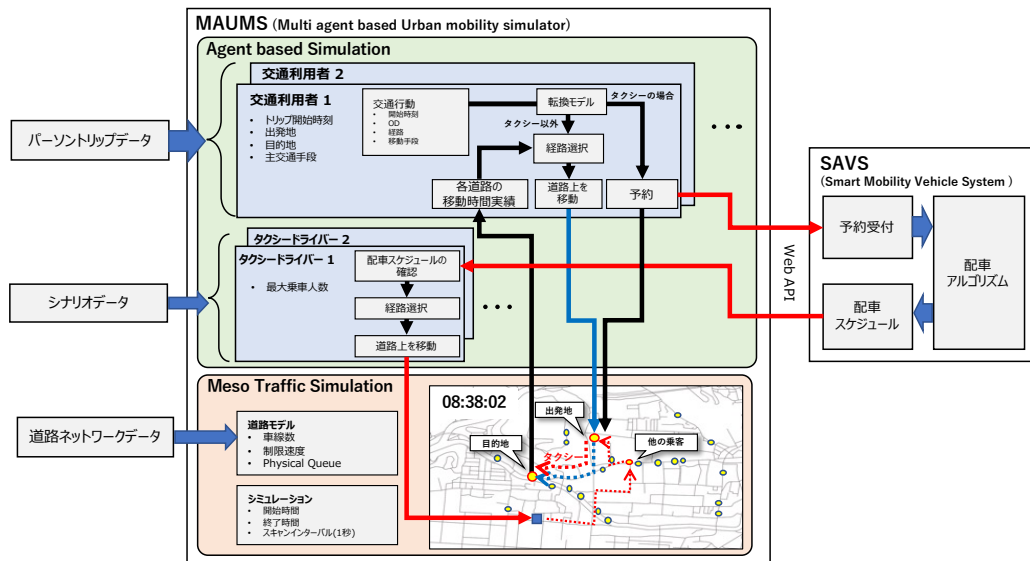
MAUMS (Multi agent based Urban mobility simulator)

Agent based Simulation

交通利用者 2

交通利用者 1

• トリップ開始時刻
• 出発地
• 目的地
• 主交通手段

交通行動
• 開始時刻
• OD
• 経路
• 移動手段

転換モデル

タクシーの場合

タクシー以外

経路選択

各道路の移動時間実績

道路上を移動

予約

• • •

パーソントリップデータ

タクシードライバー 2

タクシードライバー 1

• 最大乗車人数

配車スケジュールの確認

経路選択

道路上を移動

• • •

シナリオデータ

Web API

SAVS
(Smart Mobility Vehicle System)

予約受付

配車アルゴリズム

配車スケジュール

Meso Traffic Simulation

道路ネットワークデータ

道路モデル
• 車線数
• 制限速度
• Physical Queue

シミュレーション
• 開始時間
• 終了時間
• スキャンインターバル(1秒)

08:38:02

出発地

目的地

他の乗客

タクシー